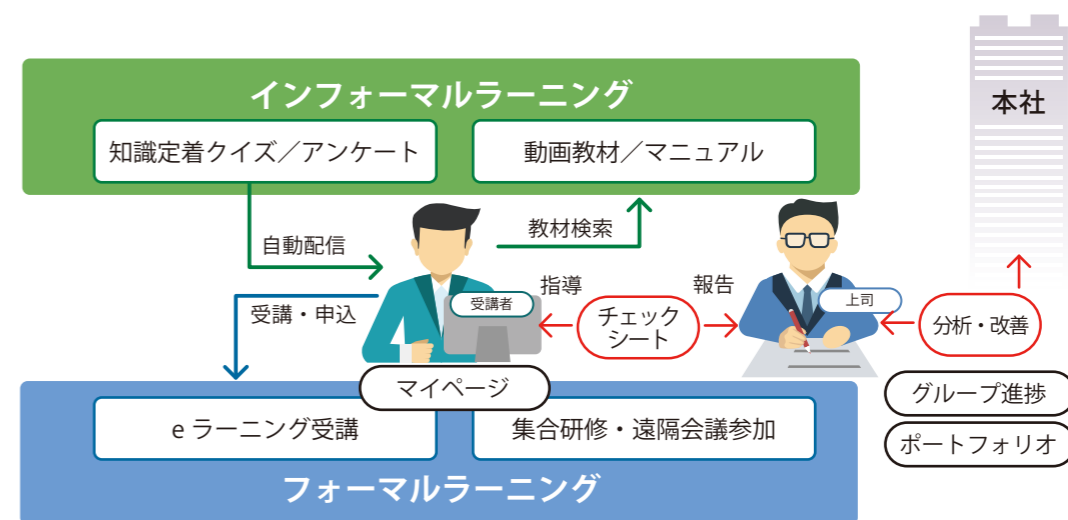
本社

インフォーマルラーニング

知識定着クイズ／アンケート

動画教材／マニュアル

自動配信

教材検索

指導

報告

受講者

上司

受講・申込

チェック
シート

分析・改善

マイページ

グループ進捗

ポートフォリオ

e ラーニング受講

集合研修・遠隔会議参加

フォーマルラーニング